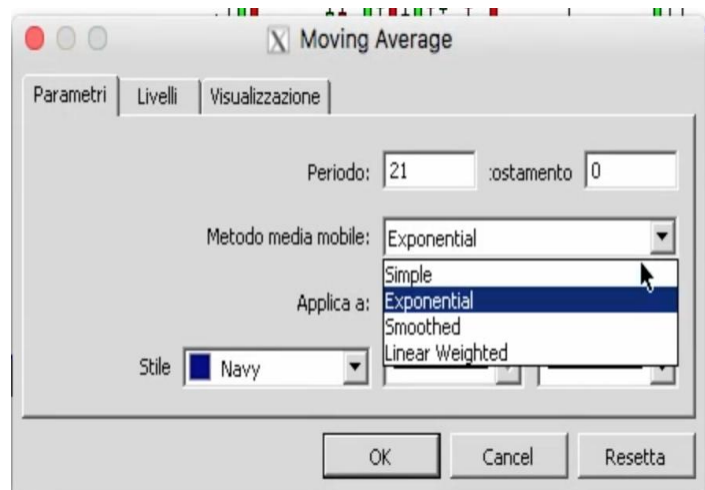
Moving Average

Parametri | Livelli | Visualizzazione

Periodo: 21 :ostamento 0

Metodo media mobile: Exponential

Simple
Exponential
Smoothed
Linear Weighted

Applica a:

Stile Navy

OK Cancel Resetta